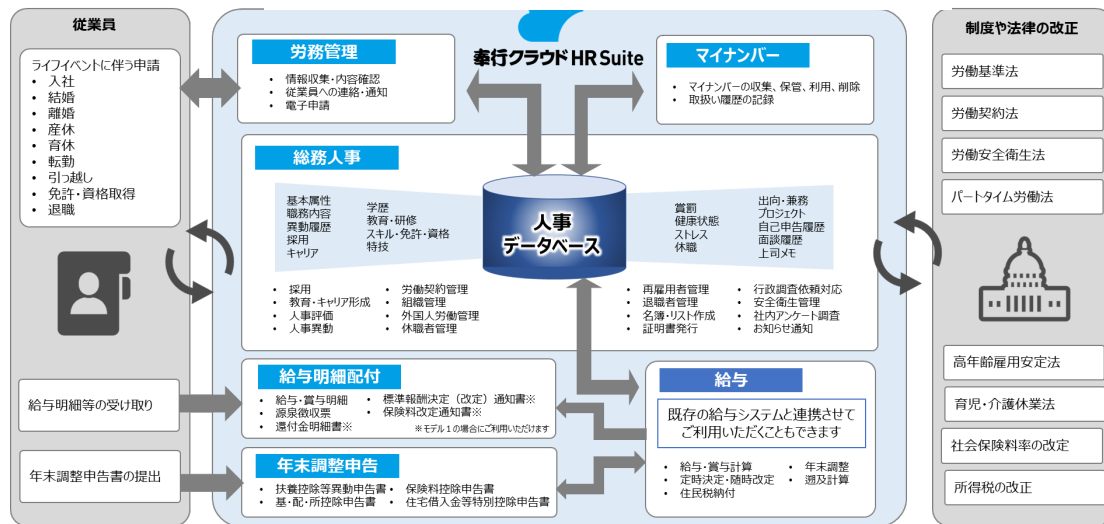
従業員

ライフイベントに伴う申請
・入社
・結婚
・離婚
・産休
・育休
・転勤
・引っ越し
・免許・資格取得
・退職

給与明細等の受け取り

年末調整申告書の提出

奉行クラウド HR Suite

労務管理
・情報収集・内容確認
・従業員への連絡・通知
・電子申請

マイナンバー
・マイナンバーの収集、保管、利用、削除
・取扱い履歴の記録

総務人事
基本属性
職務内容
異動履歴
採用
キャリア
学歴
教育・研修
スキル・免許・資格
特技

人事
データベース

賞罰
健康状態
ストレス
休職
出向・兼務
プロジェクト
自己申告履歴
面談履歴
上司メモ

・採用
・教育・キャリア形成
・人事評価
・人事異動
・労働契約管理
・組織管理
・外国人労働管理
・休職者管理
・再雇用者管理
・退職者管理
・名簿・リスト作成
・証明書発行
・行政調査依頼対応
・安全衛生管理
・社内アンケート調査
・お知らせ通知

給与明細配付
・給与・賞与明細
・源泉徴収票
・還付金明細書※
・標準報酬決定（改定）通知書※
・保険料改定通知書※
※モデル１の場合にご利用いただけます

給与
既存の給与システムと連携させて
ご利用いただくこともできます
・給与・賞与計算
・定時決定・随時改定
・住民税納付
・年末調整
・遡及計算

年末調整申告
・扶養控除等異動申告書
・基・配・所控除申告書
・保険料控除申告書
・住宅借入金等特別控除申告書

制度や法律の改正
労働基準法
労働契約法
労働安全衛生法
パートタイム労働法
高年齢雇用安定法
育児・介護休業法
社会保険料率の改定
所得税の改正